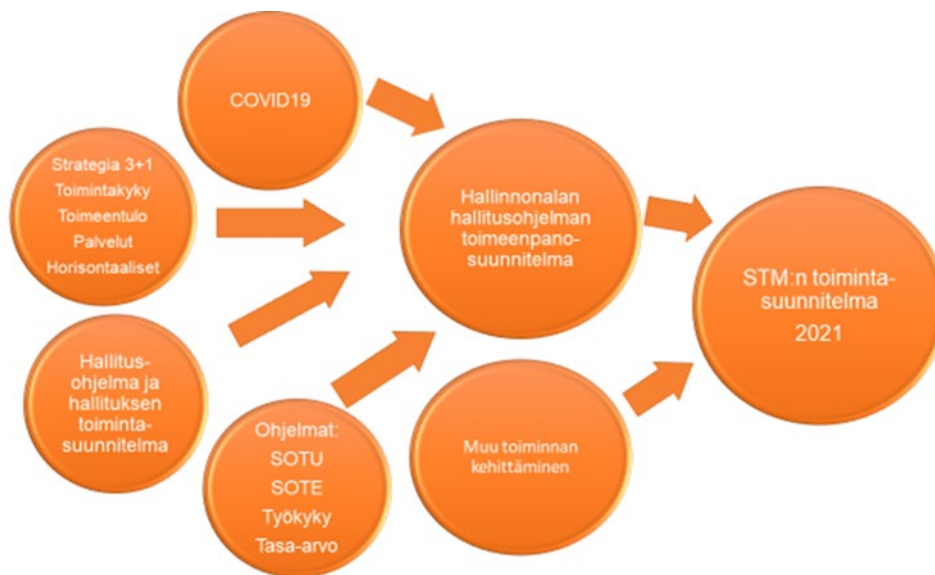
COVID19

Strategia 3+1
Toimintakyky
Toimeentulo
Palvelut
Horisontaaliset

Hallitus-ohjelma ja hallituksen toiminta-suunnitelma

Ohjelmat:
SOTU
SOTE
Työkyky
Tasa-arvo

Hallinnonalan hallitusohjelman toimeenpano-suunnitelma

Muu toiminnan kehittäminen

STM:n toiminta-suunnitelma
2021